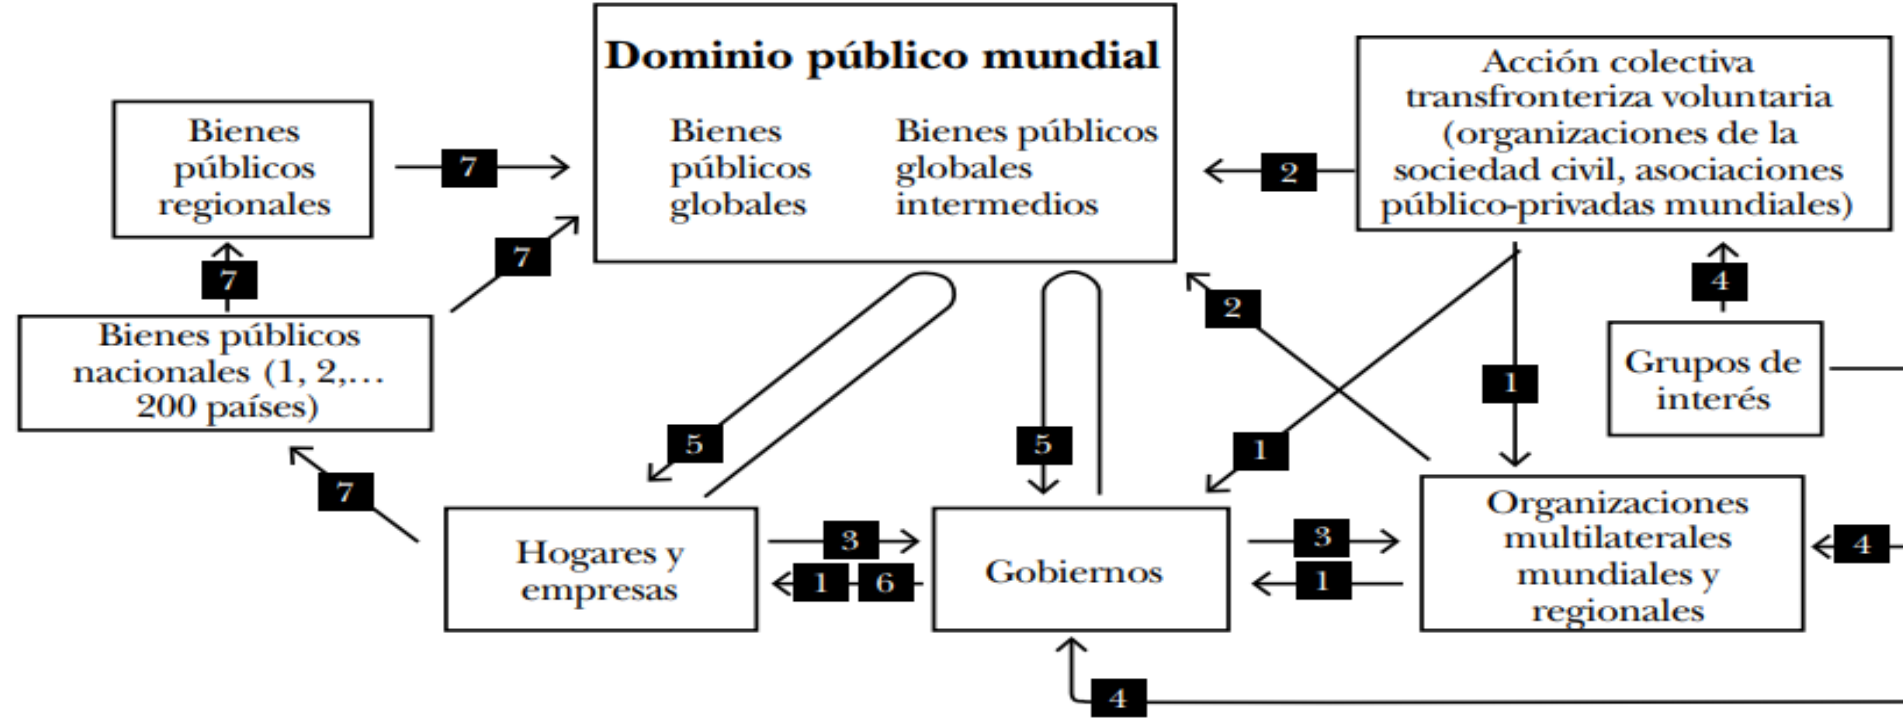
Dominio público mundial

Bienes públicos globales

Bienes públicos globales intermedios

Bienes públicos regionales

Acción colectiva transfronteriza voluntaria (organizaciones de la sociedad civil, asociaciones público-privadas mundiales)

Bienes públicos nacionales (1, 2,… 200 países)

Grupos de interés

Hogares y empresas

Gobiernos

Organizaciones multilaterales mundiales y regionales

7
7
7
7
2
2
4
1
1
5
5
3
3
1
6
1
4
4